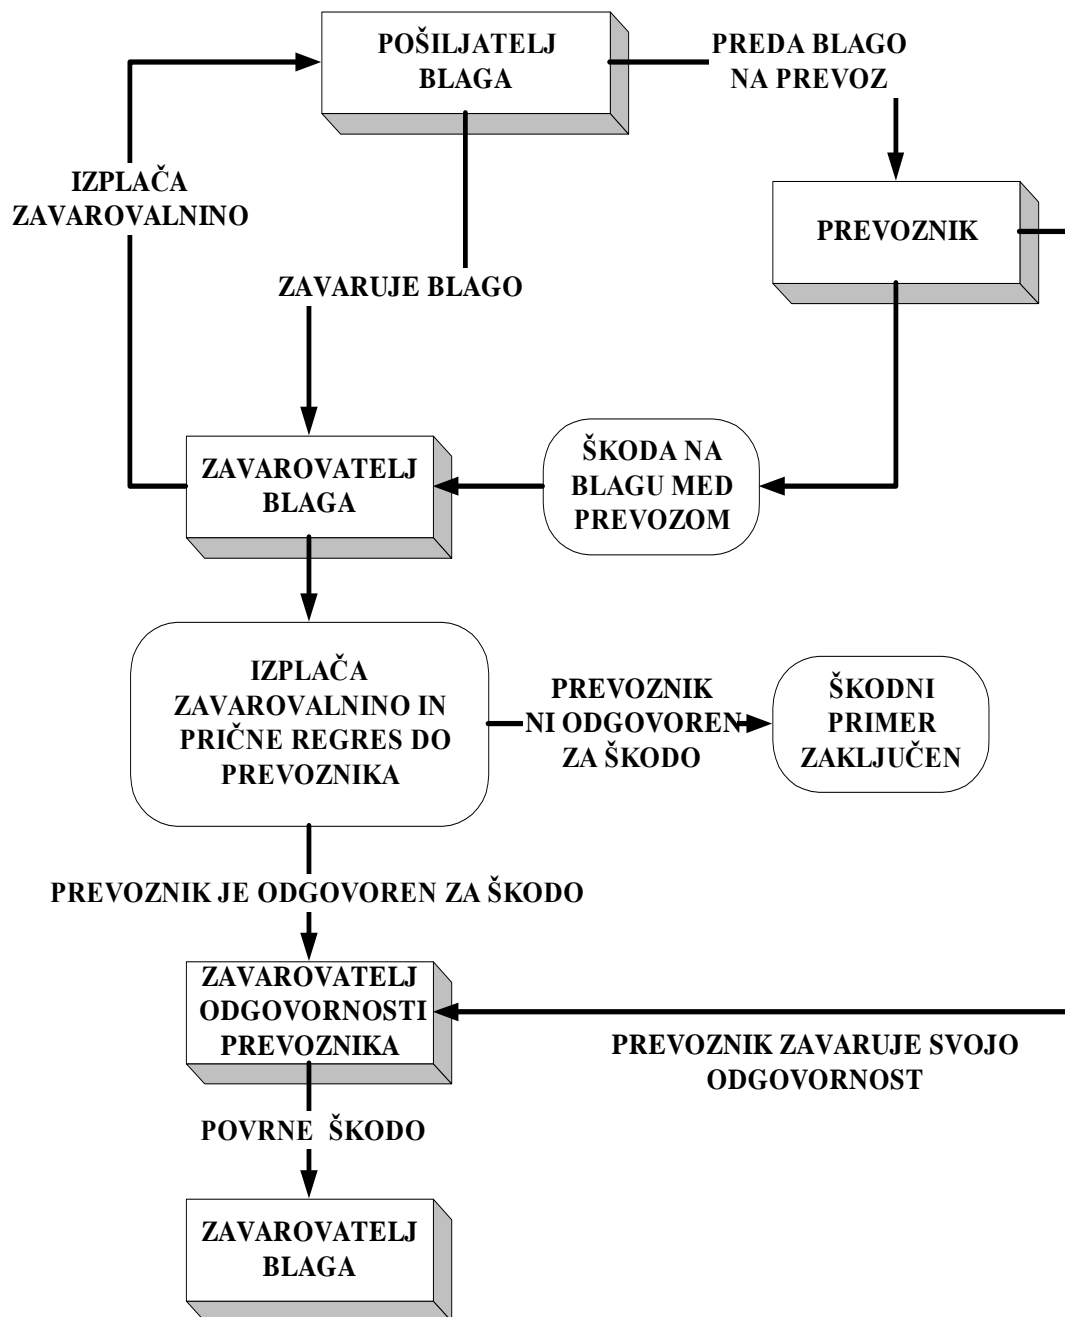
POŠILJATELJ BLAGA

PREDA BLAGO NA PREVOZ

IZPLAČA ZAVAROVALNINO

PREVOZNIK

ZAVARUJE BLAGO

ZAVAROVATELJ BLAGA

ŠKODA NA BLAGU MED PREVOZOM

IZPLAČA ZAVAROVALNINO IN PRIČNE REGRES DO PREVOZNIKA

PREVOZNIK NI ODGOVOREN ZA ŠKODO

ŠKODNI PRIMER ZAKLJUČEN

PREVOZNIK JE ODGOVOREN ZA ŠKODO

ZAVAROVATELJ ODGOVORNOSTI PREVOZNIKA

PREVOZNIK ZAVARUJE SVOJO ODGOVORNOST

POVRNE ŠKODO

ZAVAROVATELJ BLAGA